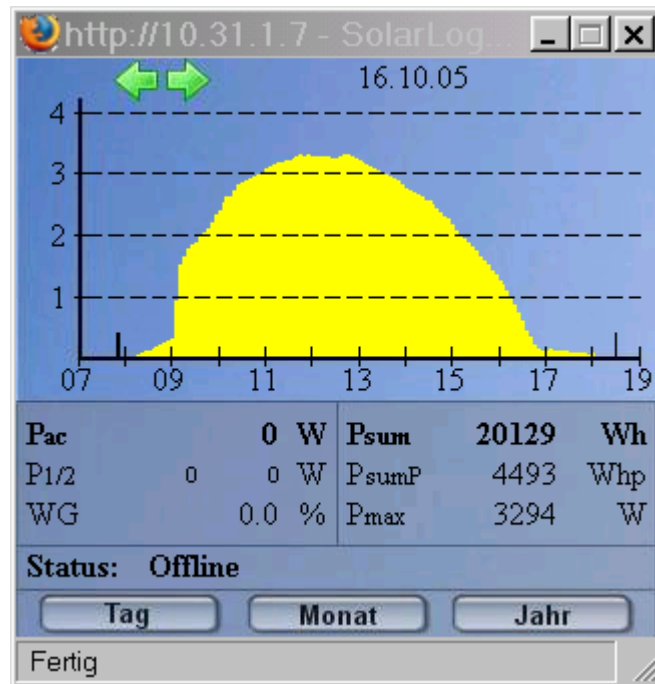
http://10.31.1.7 - SolarLog...

16.10.05

4
3
2
1

07 09 11 13 15 17 19

| Pac | | 0 | W | Psum | 20129 | Wh |
|---|---|---|---|---|---|---|
| P1/2 | 0 | 0 | W | PsumP | 4493 | Whp |
| WG | | 0.0 | % | Pmax | 3294 | W |

Status: Offline

Tag
Monat
Jahr

Fertig